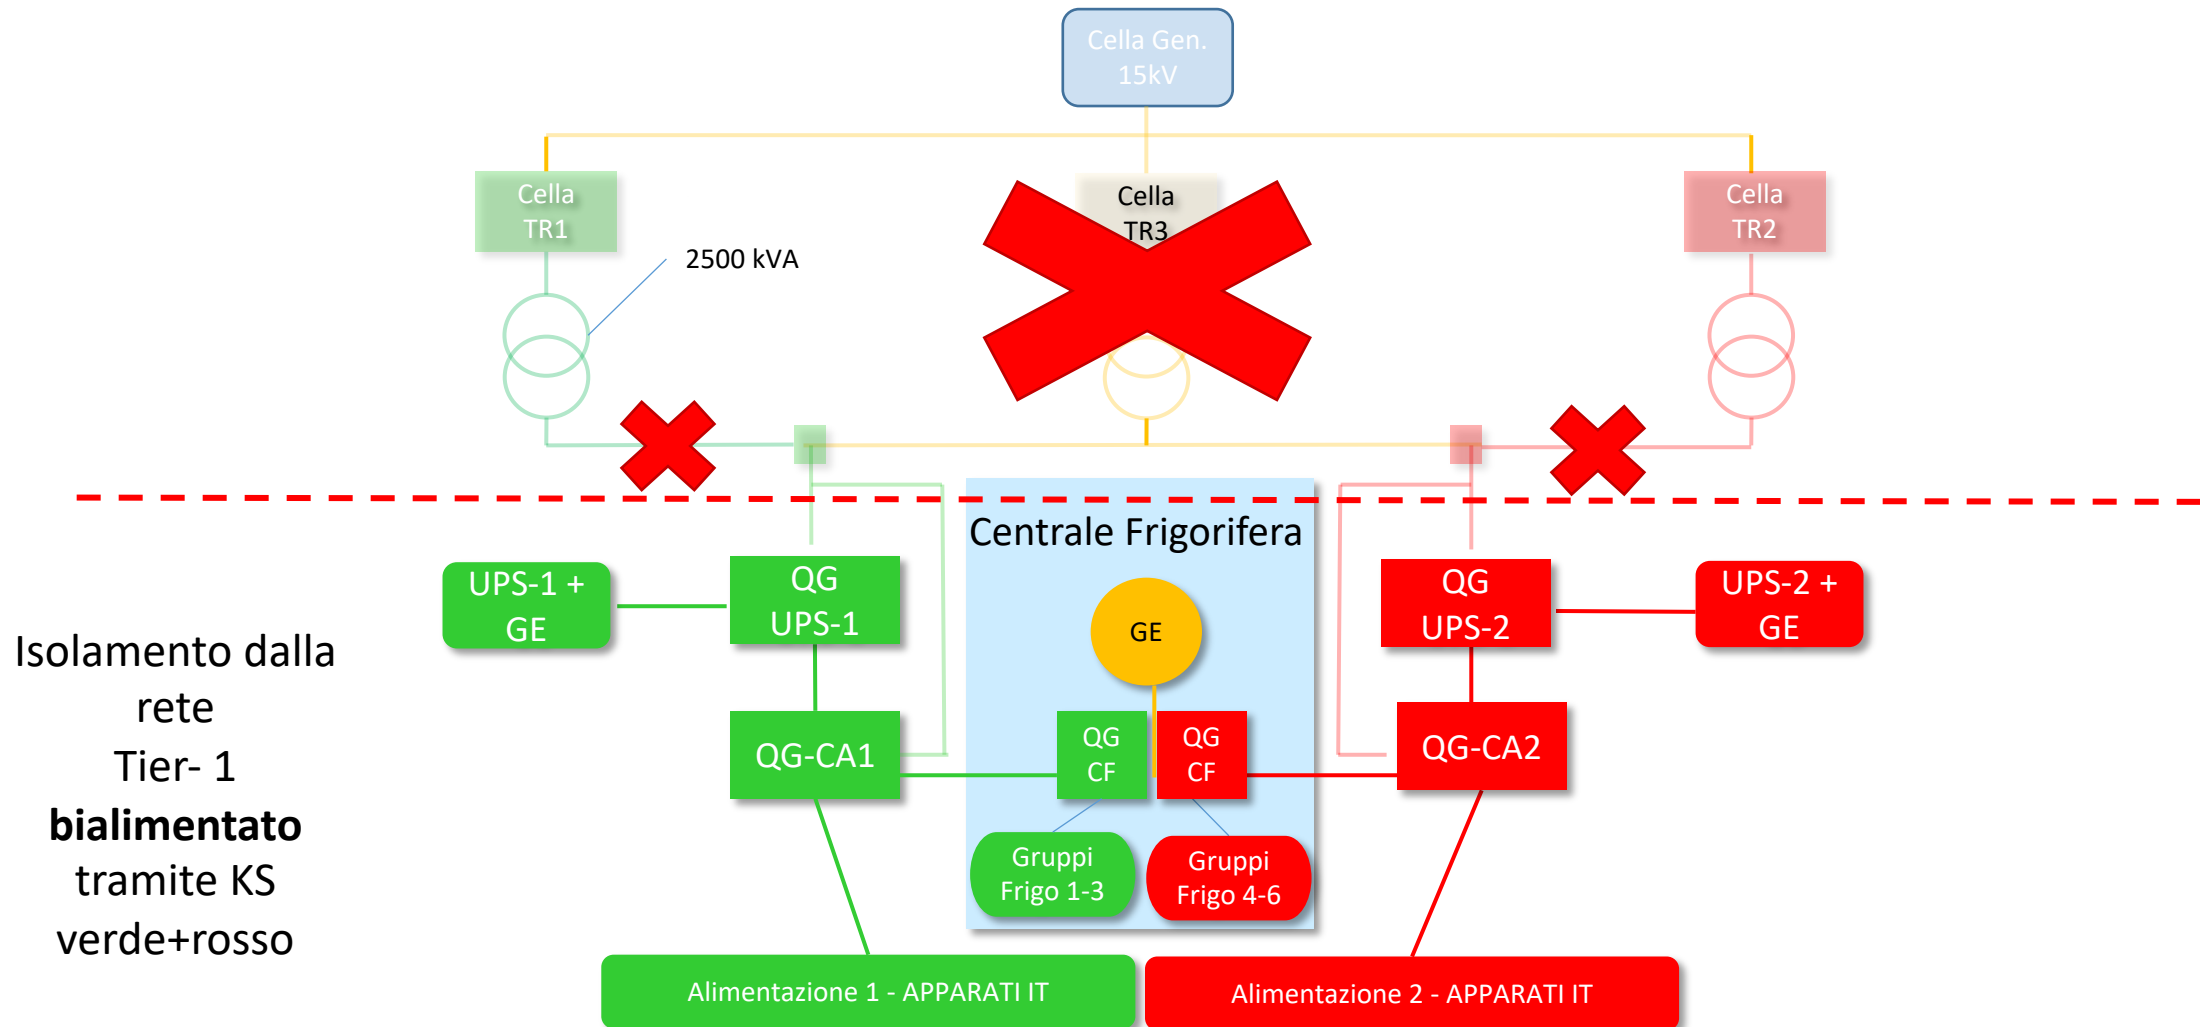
Cella Gen. 15kV

Cella TR1

2500 kVA

Cella TR3

Cella TR2

Centrale Frigorifera

GE

UPS-1 + GE

QG UPS-1

QG UPS-2

UPS-2 + GE

Isolamento dalla rete
Tier- 1
**bialimentato**
tramite KS
verde+rosso

QG-CA1

QG CF

QG CF

QG-CA2

Gruppi Frigo 1-3

Gruppi Frigo 4-6

Alimentazione 1 - APPARATI IT

Alimentazione 2 - APPARATI IT